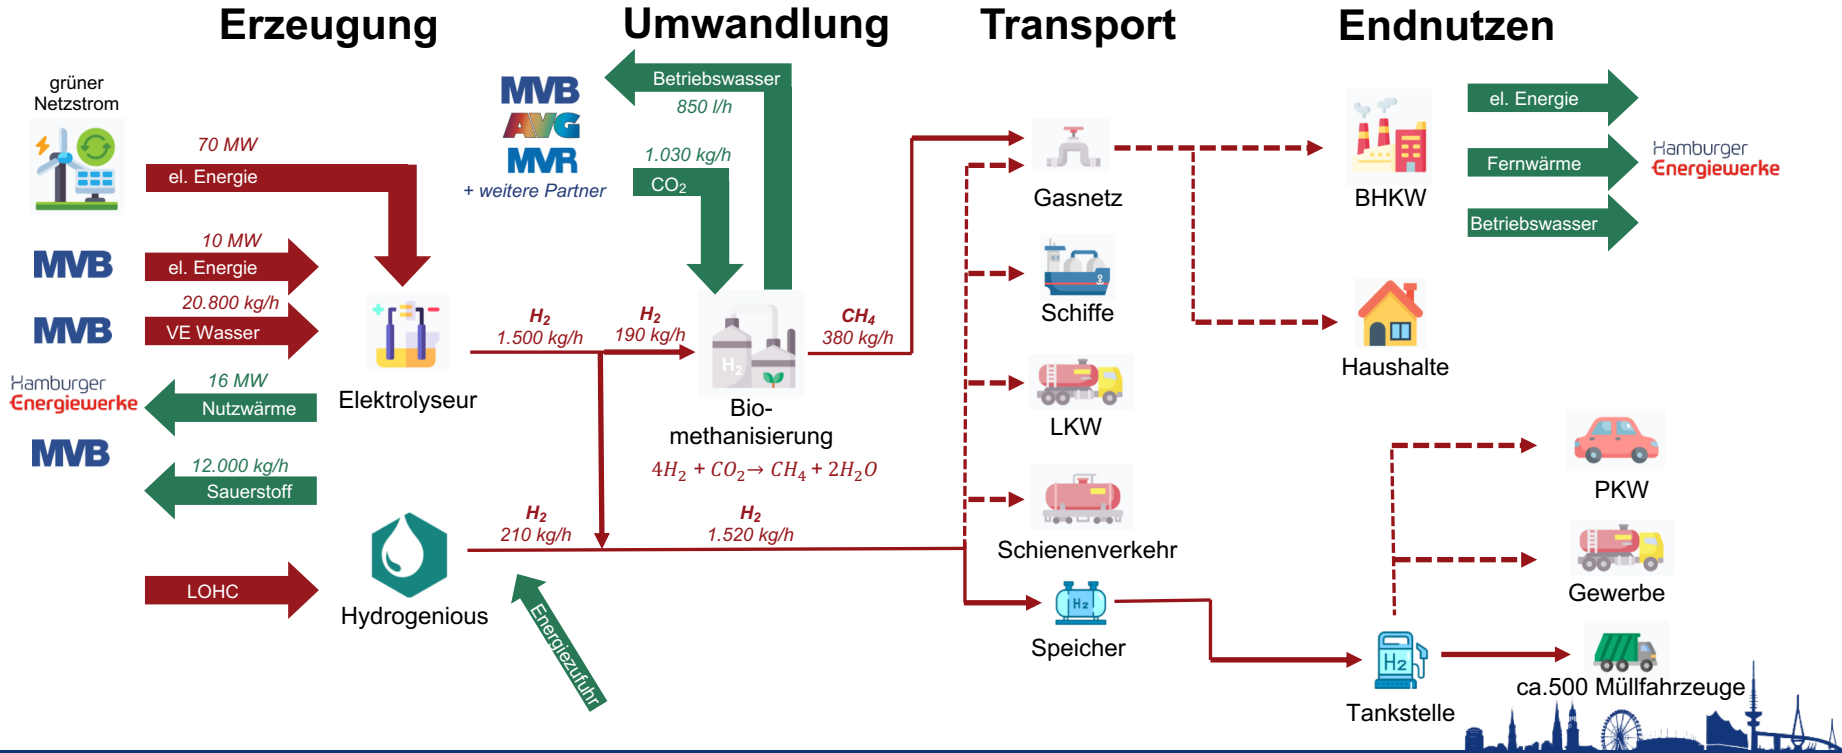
Erzeugung

Umwandlung

Transport

Endnutzen

grüner Netzstrom

70 MW

el. Energie

MVB

10 MW

el. Energie

MVB

20.800 kg/h

VE Wasser

Hamburger Energiewerke

16 MW

Nutzwärme

MVB

12.000 kg/h

Sauerstoff

LOHC

Elektrolyseur

Hydrogenious

MVB
AVG
MVR
+ weitere Partner

Betriebswasser

850 l/h

1.030 kg/h

$CO_2$

$H_2$
1.500 kg/h

$H_2$
190 kg/h

$CH_4$
380 kg/h

Bio-methanisierung

$4H_2 + CO_2 \rightarrow CH_4 + 2H_2O$

$H_2$
210 kg/h

$H_2$
1.520 kg/h

Energiezufuhr

Gasnetz

Schiffe

LKW

Schienenverkehr

Speicher

BHKW

el. Energie

Fernwärme

Betriebswasser

Hamburger Energiewerke

Haushalte

PKW

Gewerbe

ca.500 Müllfahrzeuge

Tankstelle